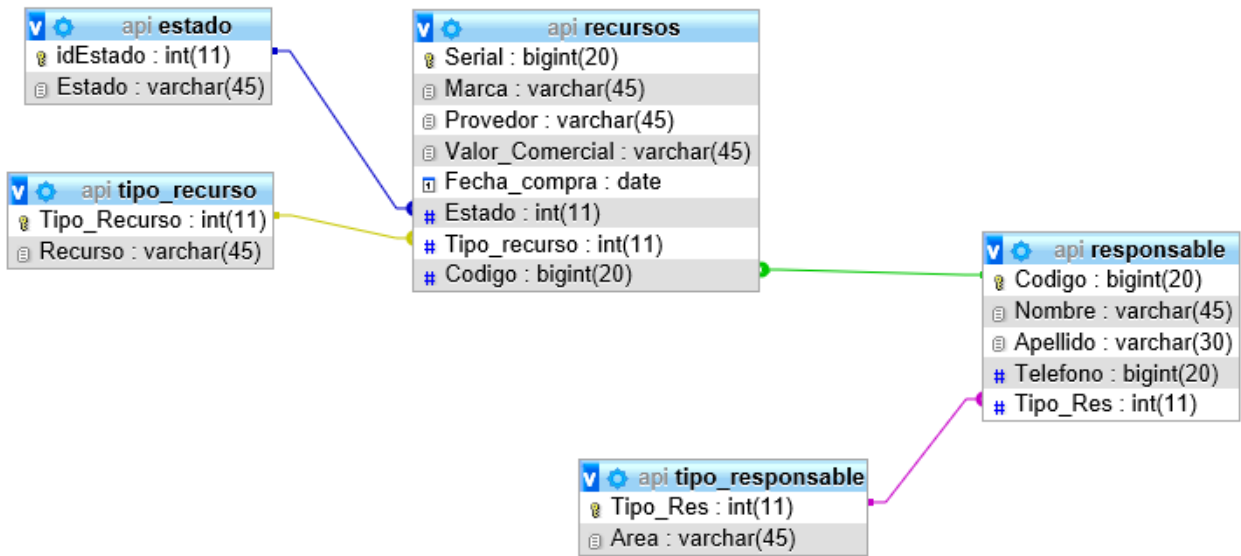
api estado
idEstado : int(11)
Estado : varchar(45)

api tipo_recurso
Tipo_Recurso : int(11)
Recurso : varchar(45)

api recursos
Serial : bigint(20)
Marca : varchar(45)
Provedor : varchar(45)
Valor_Comercial : varchar(45)
Fecha_compra : date
Estado : int(11)
Tipo_recurso : int(11)
Codigo : bigint(20)

api responsable
Codigo : bigint(20)
Nombre : varchar(45)
Apellido : varchar(30)
Telefono : bigint(20)
Tipo_Res : int(11)

api tipo_responsable
Tipo_Res : int(11)
Area : varchar(45)